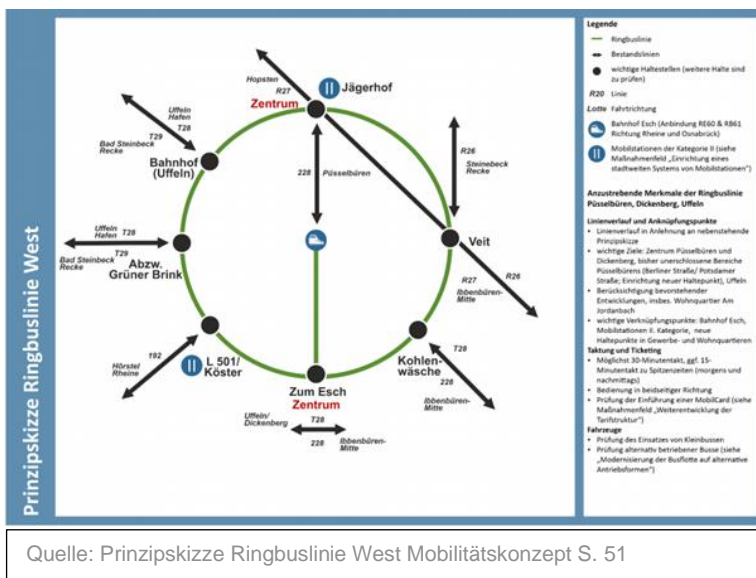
Prinzipskizze Ringbuslinie West

Hopsten
R27
Zentrum
Jägerhof
Uffeln
Hafen
T28
T29
Bad Steinbeck
Recke
Bahnhof
(Uffeln)
228
Pusselbüren
R26
Steinbeck
Recke
Uffeln
Hafen
T28
T29
Bad Steinbeck
Recke
Abzw.
Grüner Brink
Veit
R27
Ibbenbüren-
Mitte
R26
T92
Hörstel
Rheine
L 501/
Köster
Kohlen-
wäsche
T28
228
Ibbenbüren-
Mitte
Zum Esch
Zentrum
Uffeln/
Dickenberg
T28
228
Ibbenbüren-
Mitte

Legende
Ringbuslinie
Bestandslinien
wichtige Haltestellen (weitere Halte sind zu prüfen)
R20 Linie
Lotte Fahrtrichtung
Bahnhof Esch (Anbindung RE60 & RB61 Richtung Rheine und Osnabrück)
Mobilstationen der Kategorie II (siehe Maßnahmenfeld „Einrichtung eines stadtweiten Systems von Mobilstationen")

Anzustrebende Merkmale der Ringbuslinie Püsselbüren, Dickenberg, Uffeln

Linienverlauf und Anknüpfungspunkte
• Linienverlauf in Anlehnung an nebenstehende Prinzipskizze
• wichtige Ziele: Zentrum Püsselbüren und Dickenberg, bisher unerschlossene Bereiche Püsselbürens (Berliner Straße/ Potsdamer Straße; Einrichtung neuer Haltepunkt), Uffeln
• Berücksichtigung bevorstehender Entwicklungen, insbes. Wohnquartier Am Jordanbach
• wichtige Verknüpfungspunkte: Bahnhof Esch, Mobilstationen II. Kategorie, neue Haltepunkte in Gewerbe- und Wohnquartieren
Taktung und Ticketing
• Möglichst 30-Minutentakt, ggf. 15-Minutentakt zu Spitzenzeiten (morgens und nachmittags)
• Bedienung in beidseitiger Richtung
• Prüfung der Einführung einer MobilCard (siehe Maßnahmenfeld „Weiterentwicklung der Tarifstruktur")
Fahrzeuge
• Prüfung des Einsatzes von Kleinbussen
• Prüfung alternativ betriebener Busse (siehe „Modernisierung der Busflotte auf alternative Antriebsformen")

Quelle: Prinzipskizze Ringbuslinie West Mobilitätskonzept S. 51